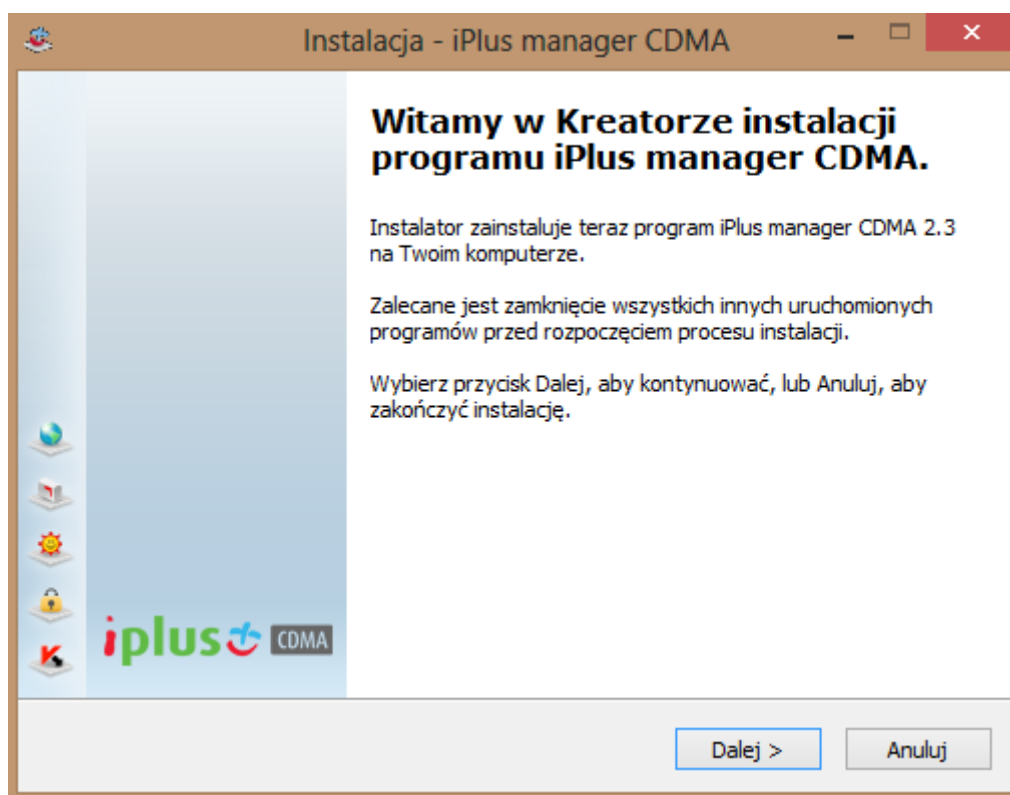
Instalacja - iPlus manager CDMA

Witamy w Kreatorze instalacji programu iPlus manager CDMA.

Instalator zainstaluje teraz program iPlus manager CDMA 2.3 na Twoim komputerze.

Zalecane jest zamknięcie wszystkich innych uruchomionych programów przed rozpoczęciem procesu instalacji.

Wybierz przycisk Dalej, aby kontynuować, lub Anuluj, aby zakończyć instalację.

iplus CDMA

Dalej >

Anuluj